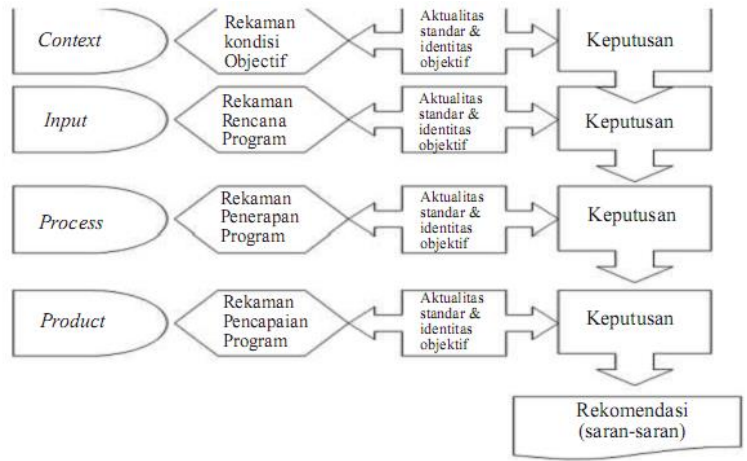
Context

Rekaman kondisi Objectif

Aktualitas standar & identitas objektif

Keputusan

Input

Rekaman Rencana Program

Aktualitas standar & identitas objektif

Keputusan

Process

Rekaman Penerapan Program

Aktualitas standar & identitas objektif

Keputusan

Product

Rekaman Pencapaian Program

Aktualitas standar & identitas objektif

Keputusan

Rekomendasi (saran-saran)